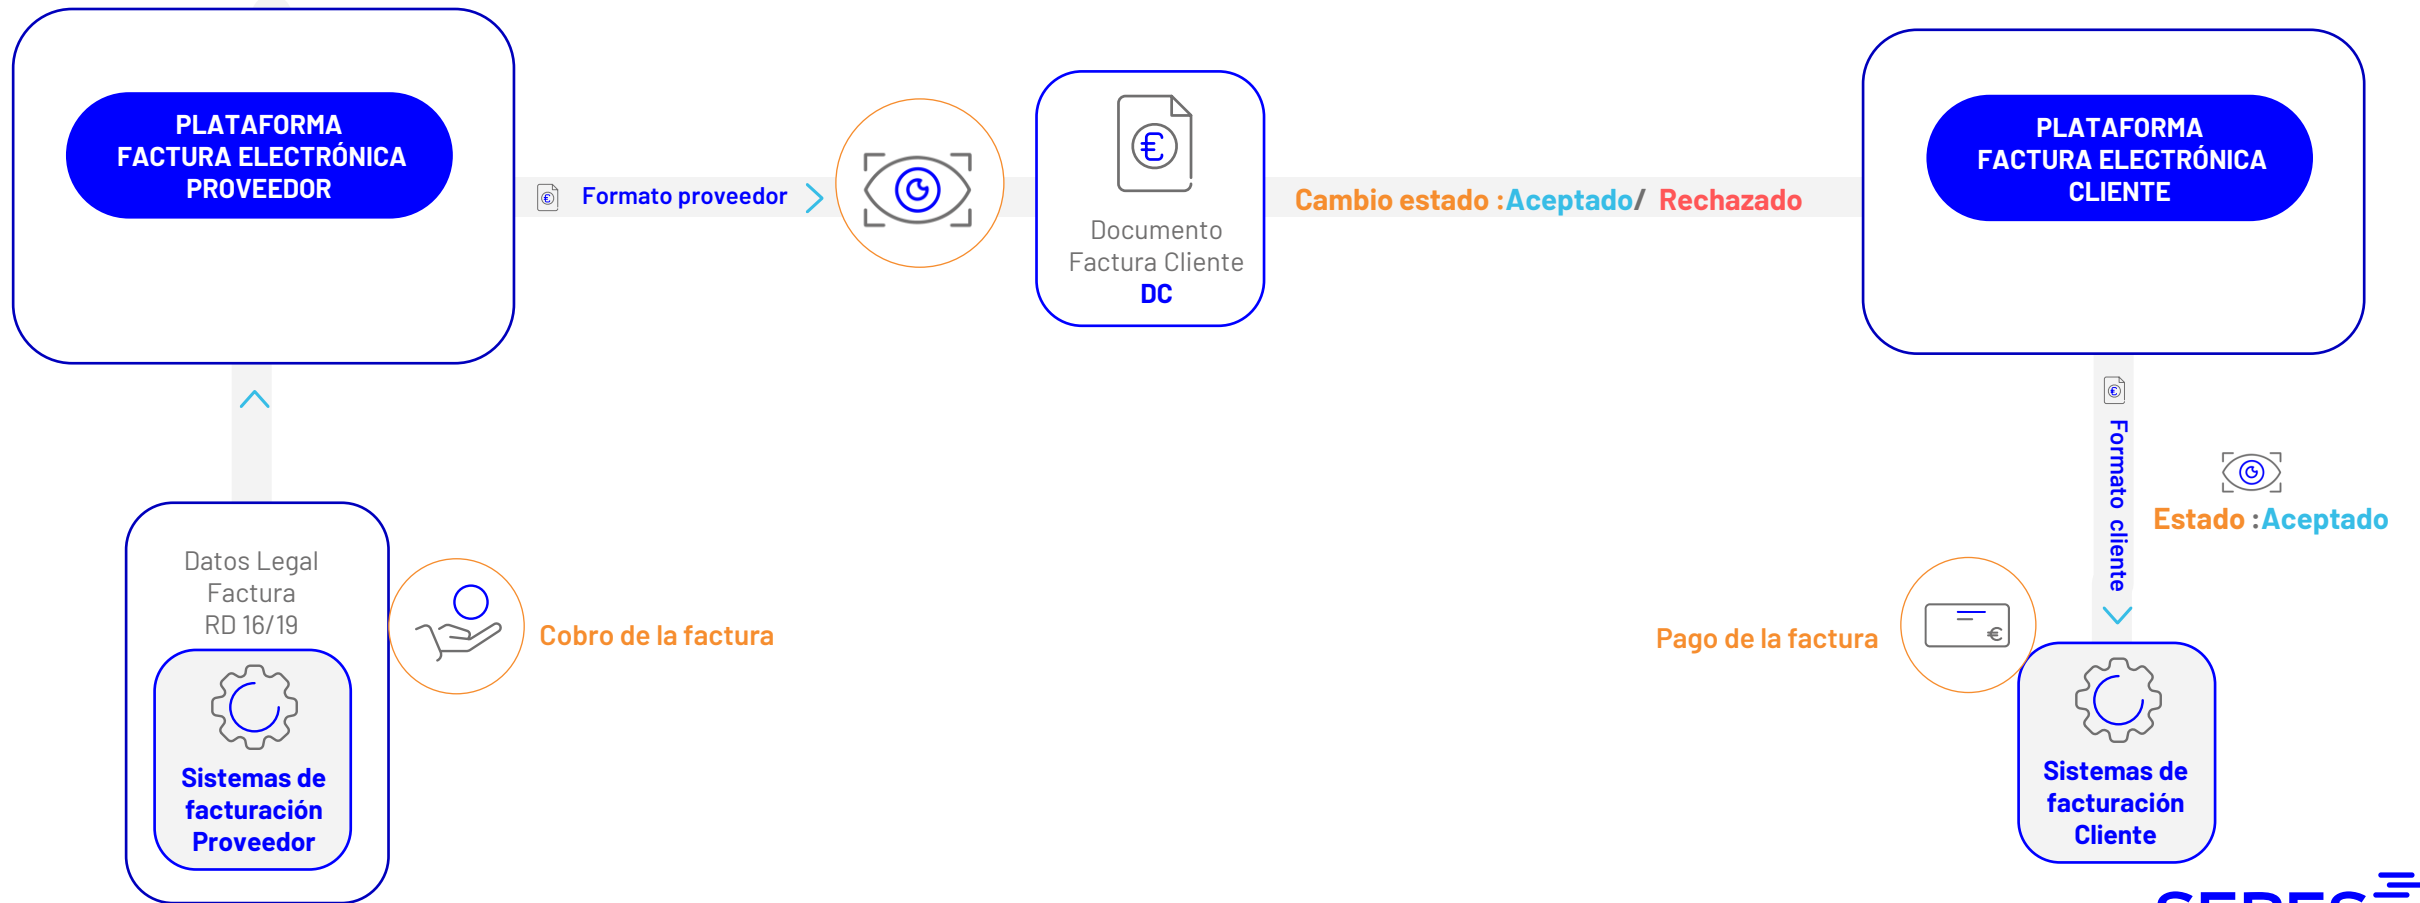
PLATAFORMA FACTURA ELECTRÓNICA PROVEEDOR

Formato proveedor

Documento Factura Cliente DC

Cambio estado :Aceptado/ Rechazado

PLATAFORMA FACTURA ELECTRÓNICA CLIENTE

Formato cliente

Estado :Aceptado

Datos Legal Factura RD 16/19

Sistemas de facturación Proveedor

Cobro de la factura

Pago de la factura

Sistemas de facturación Cliente

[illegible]